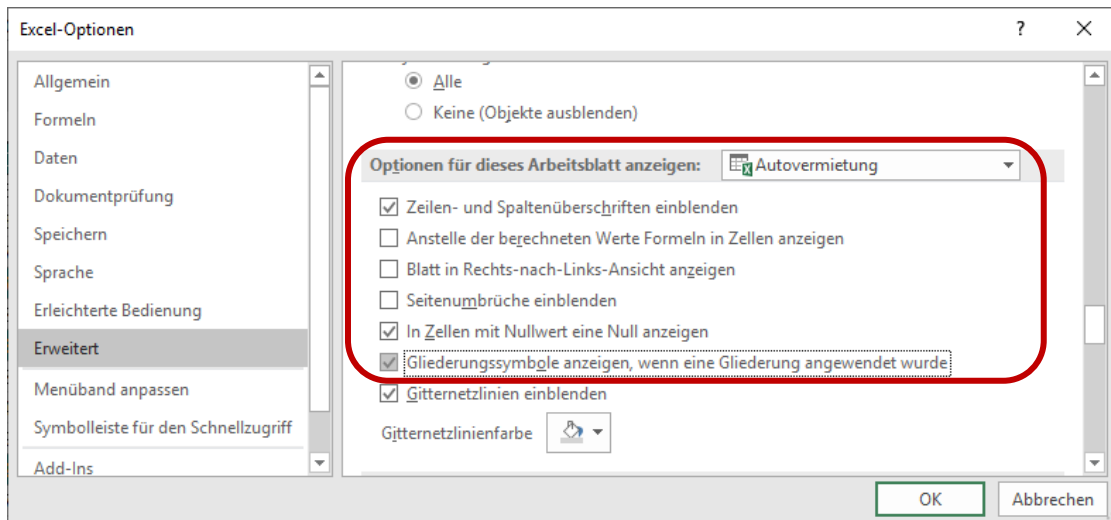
Excel-Optionen

?

Allgemein
Formeln
Daten
Dokumentprüfung
Speichern
Sprache
Erleichterte Bedienung
Erweitert
Menüband anpassen
Symbolleiste für den Schnellzugriff
Add-Ins

Alle
Keine (Objekte ausblenden)

Optionen für dieses Arbeitsblatt anzeigen: Autovermietung

Zeilen- und Spaltenüberschriften einblenden
Anstelle der berechneten Werte Formeln in Zellen anzeigen
Blatt in Rechts-nach-Links-Ansicht anzeigen
Seitenumbrüche einblenden
In Zellen mit Nullwert eine Null anzeigen
Gliederungssymbole anzeigen, wenn eine Gliederung angewendet wurde
Gitternetzlinien einblenden
Gitternetzlinienfarbe

OK
Abbrechen